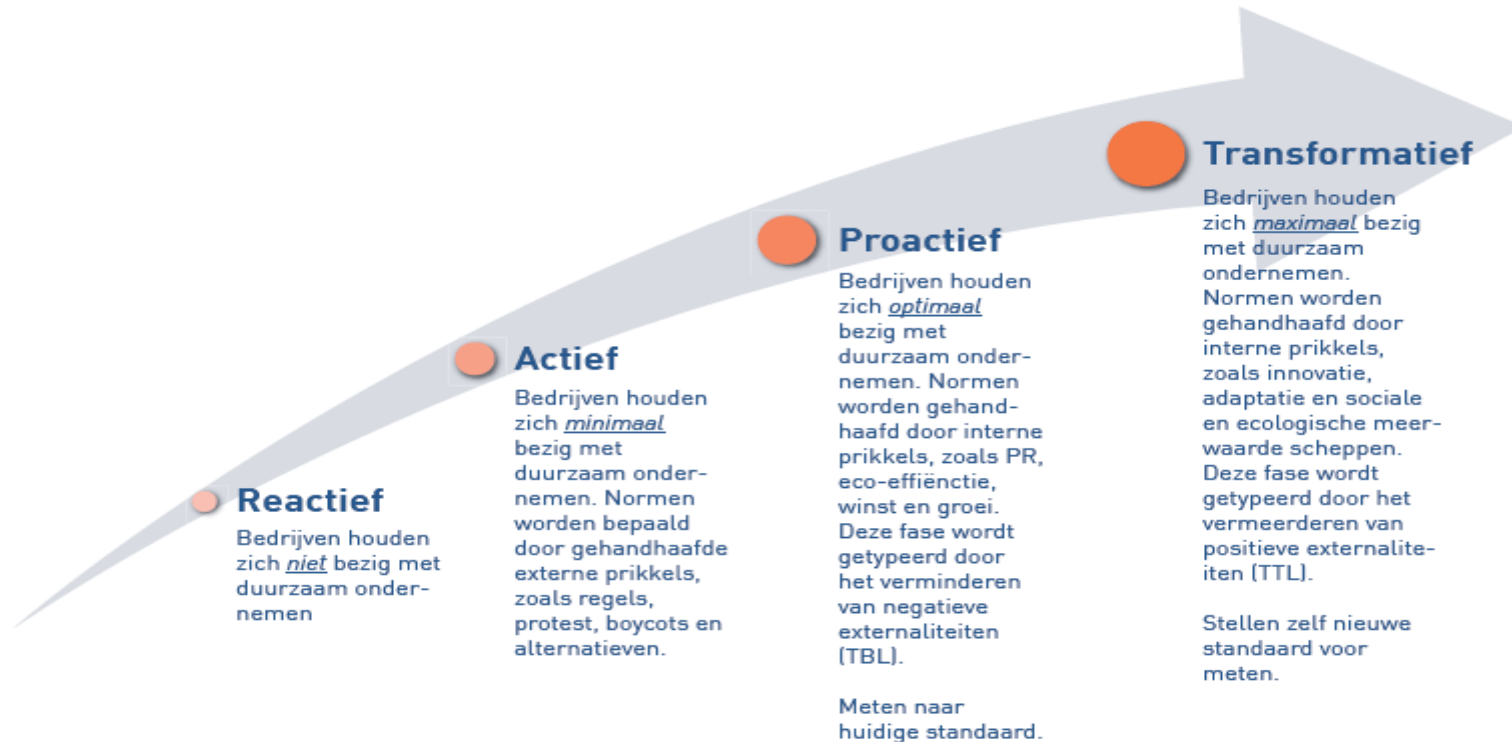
Reactief
Bedrijven houden zich *niet* bezig met duurzaam ondernemen

Actief
Bedrijven houden zich *minimaal* bezig met duurzaam ondernemen. Normen worden bepaald door gehandhaafde externe prikkels, zoals regels, protest, boycots en alternatieven.

Proactief
Bedrijven houden zich *optimaal* bezig met duurzaam ondernemen. Normen worden gehandhaafd door interne prikkels, zoals PR, eco-effiënctie, winst en groei. Deze fase wordt getypeerd door het verminderen van negatieve externaliteiten (TBL).

Meten naar huidige standaard.

Transformatief
Bedrijven houden zich *maximaal* bezig met duurzaam ondernemen. Normen worden gehandhaafd door interne prikkels, zoals innovatie, adaptatie en sociale en ecologische meerwaarde scheppen. Deze fase wordt getypeerd door het vermeerderen van positieve externaliteiten (TTL).

Stellen zelf nieuwe standaard voor meten.